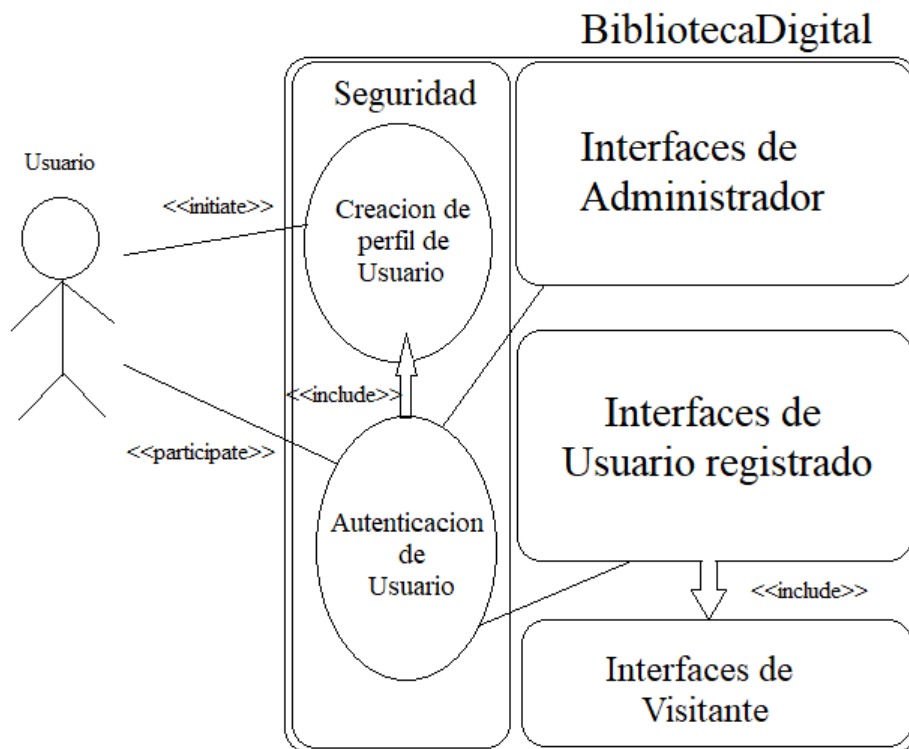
BibliotecaDigital

Seguridad

Usuario

<<initiate>>

Creacion de perfil de Usuario

Interfaces de Administrador

<<include>>

<<participate>>

Interfaces de Usuario registrado

Autenticacion de Usuario

<<include>>

Interfaces de Visitante